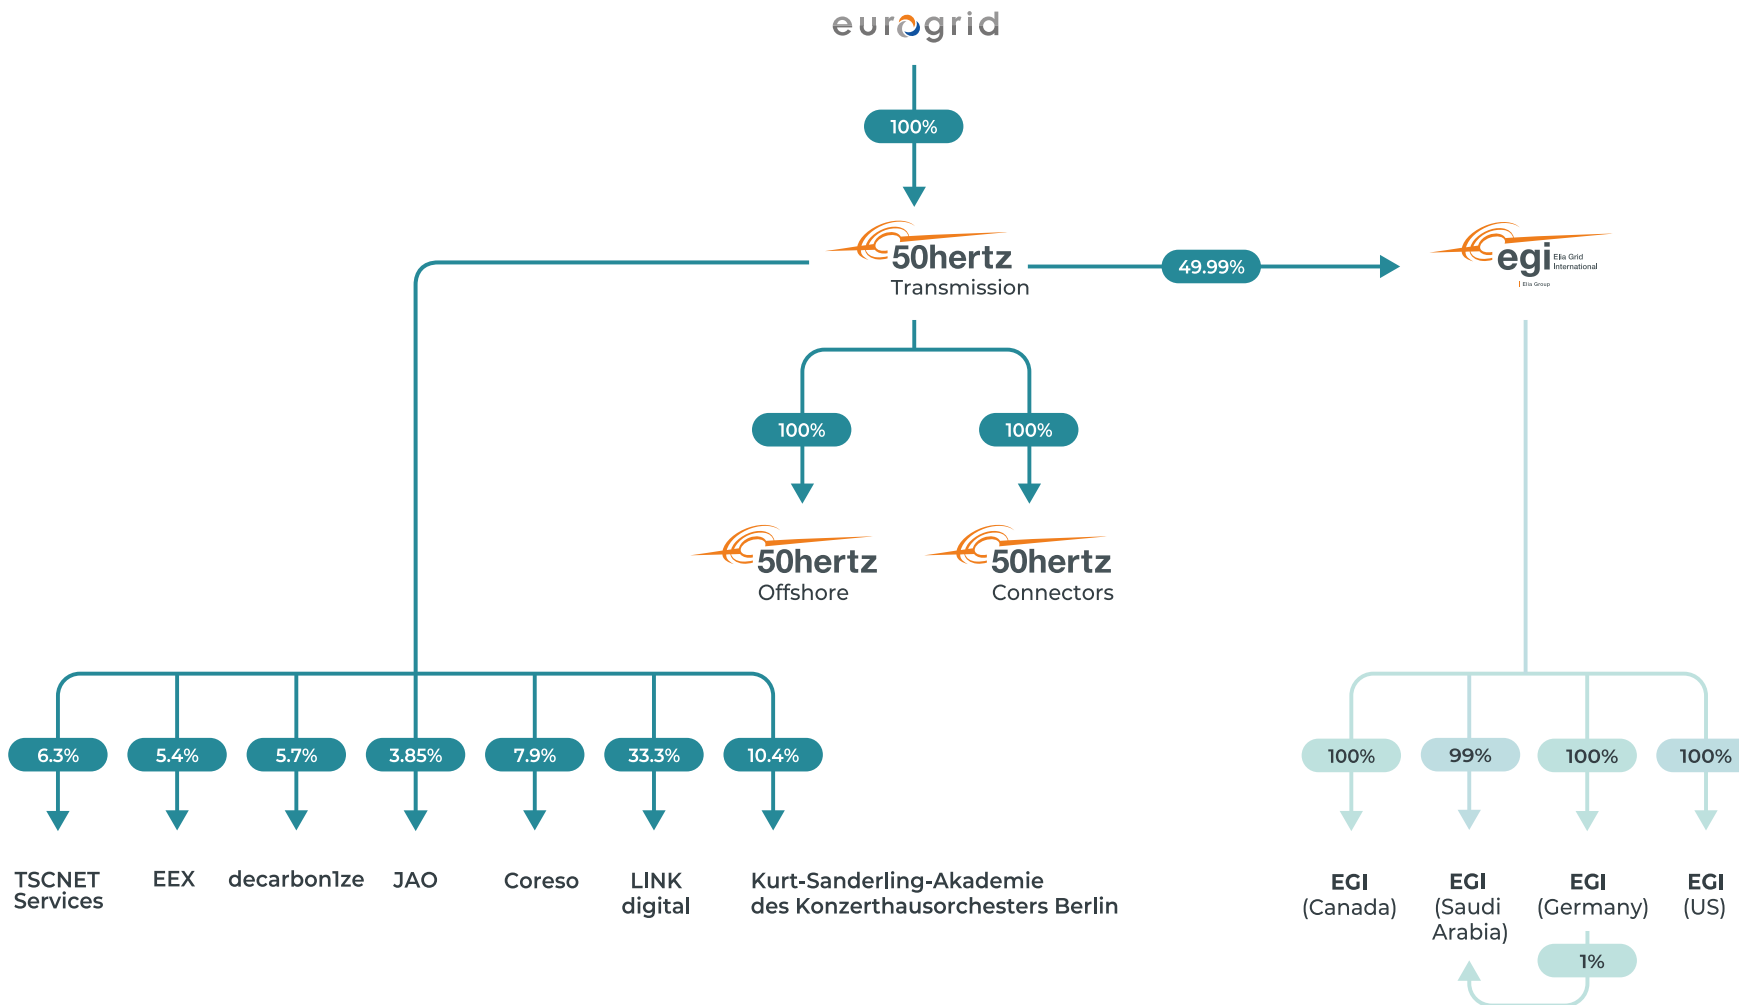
eurogrid

100%

50hertz
Transmission

49.99%

egi Elia Grid International
Elia Group

100%

100%

50hertz
Offshore

50hertz
Connectors

6.3%

5.4%

5.7%

3.85%

7.9%

33.3%

10.4%

TSCNET Services

EEX

decarbon1ze

JAO

Coreso

LINK digital

Kurt-Sanderling-Akademie des Konzerthausorchesters Berlin

100%

99%

100%

100%

EGI (Canada)

EGI (Saudi Arabia)

EGI (Germany)

EGI (US)

1%